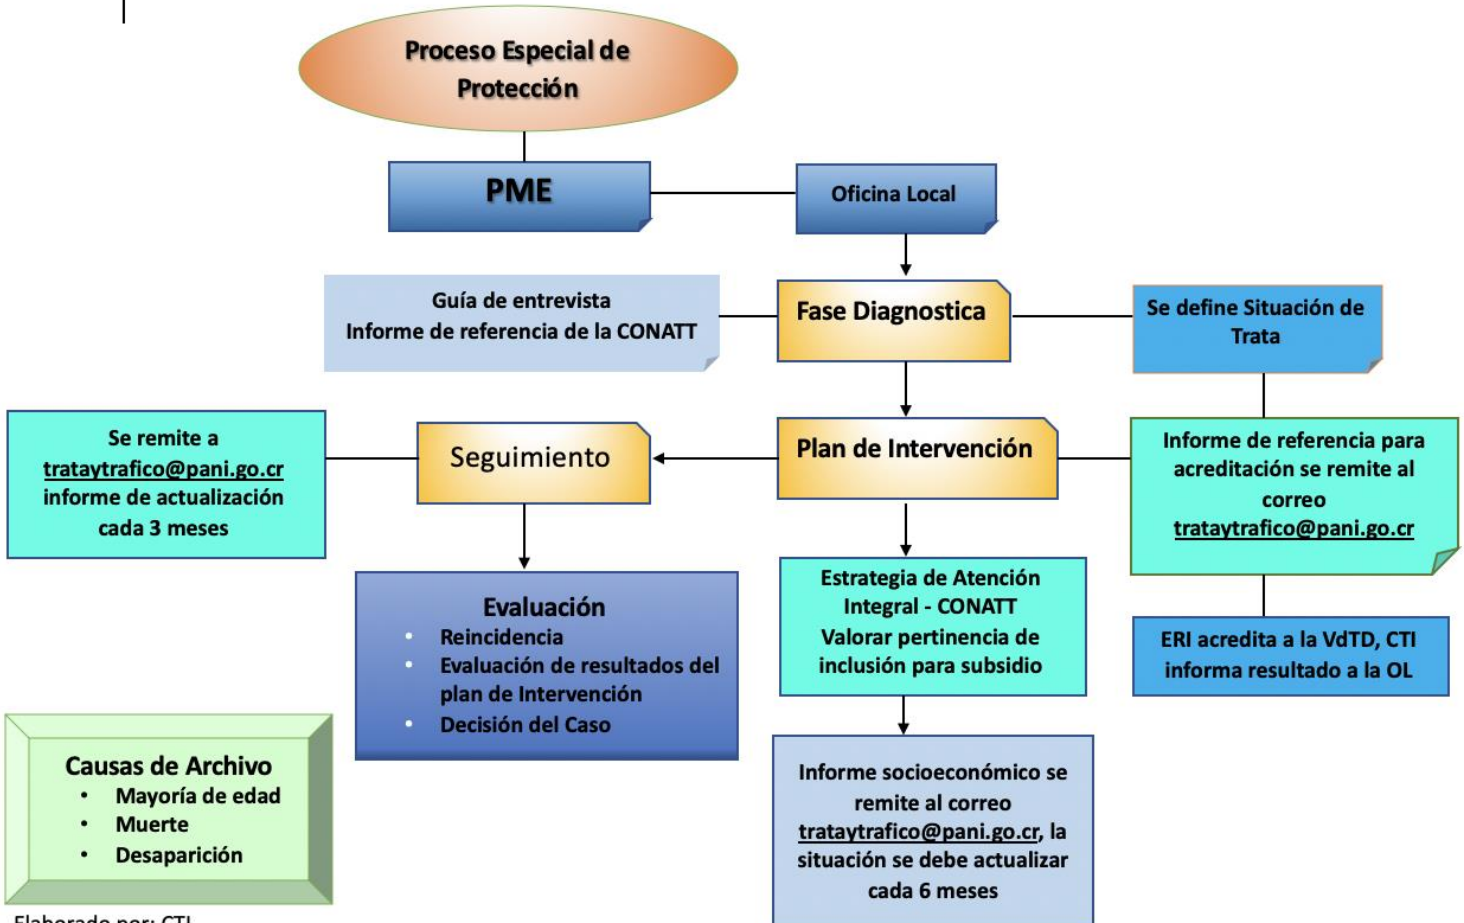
Proceso Especial de Protección

PME

Oficina Local

Guía de entrevista
Informe de referencia de la CONATT

Fase Diagnostica

Se define Situación de Trata

Se remite a trataytrafico@pani.go.cr informe de actualización cada 3 meses

Seguimiento

Plan de Intervención

Informe de referencia para acreditación se remite al correo trataytrafico@pani.go.cr

Evaluación
- Reincidencia
- Evaluación de resultados del plan de Intervención
- Decisión del Caso

Estrategia de Atención Integral - CONATT
Valorar pertinencia de inclusión para subsidio

ERI acredita a la VdTD, CTI informa resultado a la OL

Causas de Archivo
- Mayoría de edad
- Muerte
- Desaparición

Informe socioeconómico se remite al correo trataytrafico@pani.go.cr, la situación se debe actualizar cada 6 meses

Elaborado por: CTI